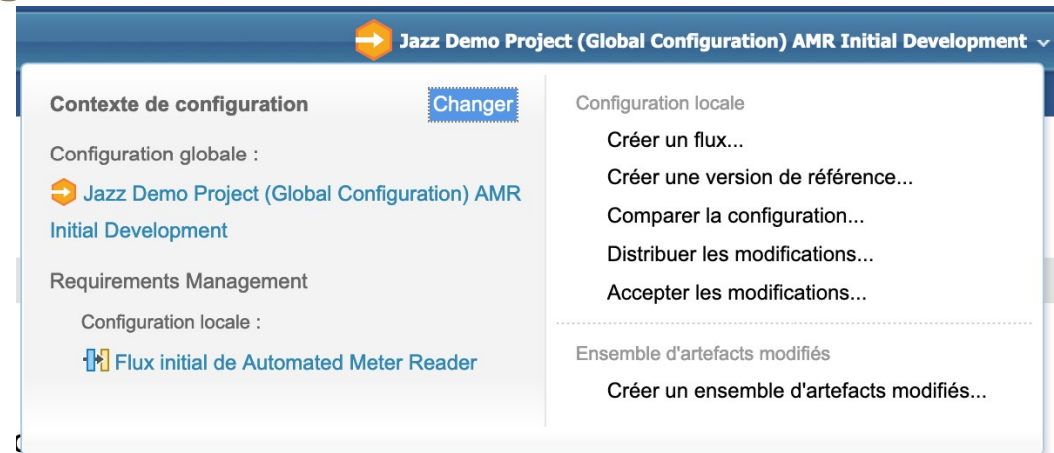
Jazz Demo Project (Global Configuration) AMR Initial Development

Contexte de configuration

Changer

Configuration globale :

Jazz Demo Project (Global Configuration) AMR Initial Development

Requirements Management

Configuration locale :

Flux initial de Automated Meter Reader

Configuration locale

Créer un flux...

Créer une version de référence...

Comparer la configuration...

Distribuer les modifications...

Accepter les modifications...

Ensemble d'artefacts modifiés

Créer un ensemble d'artefacts modifiés...